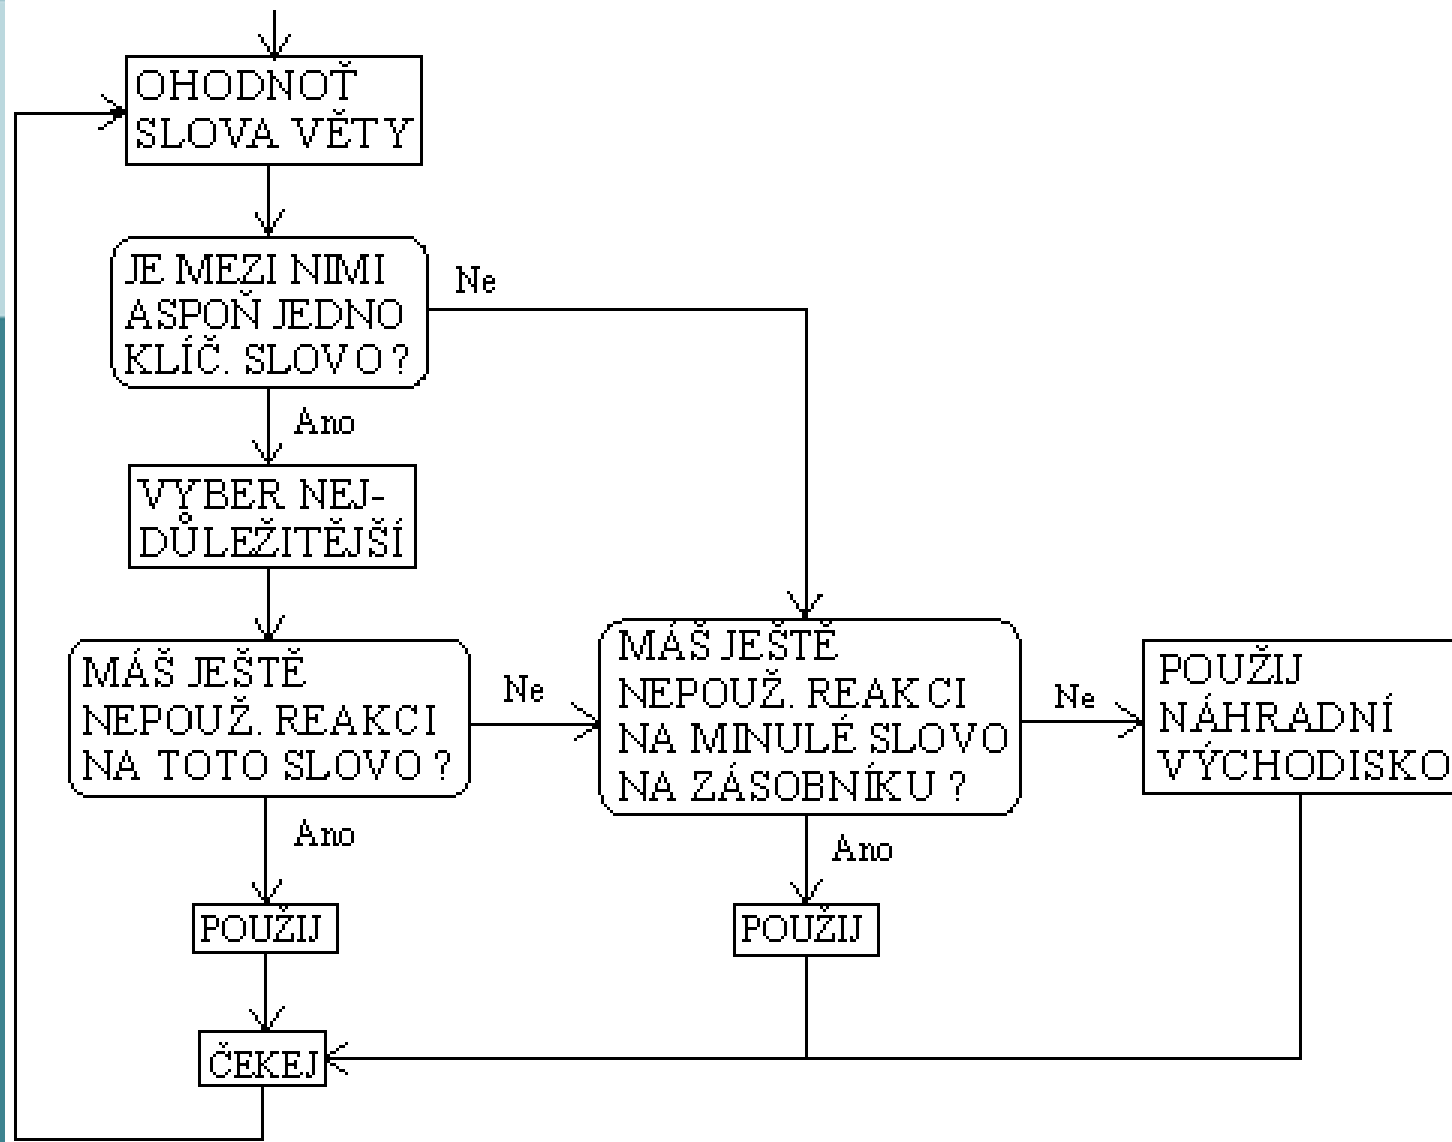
OHODNOŤ SLOVA VĚTY

JE MEZI NIMI ASPOŇ JEDNO KLÍČ. SLOVO ?

Ne

Ano

VYBER NEJDŮLEŽITĚJŠÍ

MÁŠ JEŠTĚ NEPOUŽ. REAKCI NA TOTO SLOVO ?

Ne

MÁŠ JEŠTĚ NEPOUŽ. REAKCI NA MINULÉ SLOVO NA ZÁSOBNÍKU ?

Ne

POUŽIJ NÁHRADNÍ VÝCHODISKO

Ano

POUŽIJ

Ano

POUŽIJ

ČEKEJ